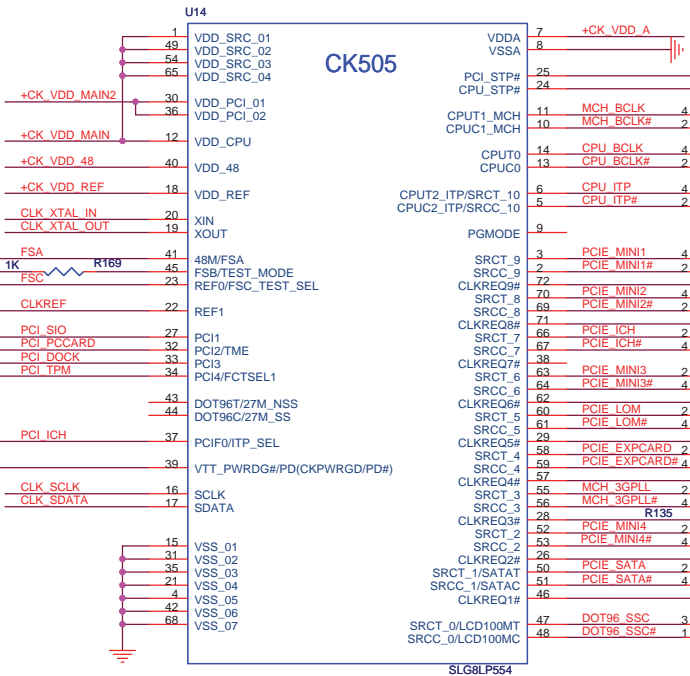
U14

CK505

1 VDD_SRC_01
49 VDD_SRC_02
54 VDD_SRC_03
65 VDD_SRC_04
+CK_VDD_MAIN2 30 VDD_PCI_01
36 VDD_PCI_02
+CK_VDD_MAIN 12 VDD_CPU
+CK_VDD_48 40 VDD_48
+CK_VDD_REF 18 VDD_REF
CLK_XTAL_IN 20 XIN
CLK_XTAL_OUT 19 XOUT
FSA 41 48M/FSA
1K R169 45 FSB/TEST_MODE
FSC 23 REF0/FSC_TEST_SEL
CLKREF 22 REF1
PCI_SIO 27 PCI1
PCI_PCCARD 32 PCI2/TME
PCI_DOCK 33 PCI3
PCI_TPM 34 PCI4/FCTSEL1
43 DOT96T/27M_NSS
44 DOT96C/27M_SS
PCI_ICH 37 PCIF0/ITP_SEL
39 VTT_PWRDG#/PD(CKPWRGD/PD#)
CLK_SCLK 16 SCLK
CLK_SDATA 17 SDATA
15 VSS_01
31 VSS_02
35 VSS_03
21 VSS_04
4 VSS_05
42 VSS_06
68 VSS_07

VDDA 7 +CK_VDD_A
VSSA 8
PCI_STP# 25
CPU_STP# 24
CPUT1_MCH 11 MCH_BCLK 4
CPUC1_MCH 10 MCH_BCLK# 2
CPUT0 14 CPU_BCLK 4
CPUC0 13 CPU_BCLK# 2
CPUT2_ITP/SRCT_10 6 CPU_ITP 4
CPUC2_ITP/SRCC_10 5 CPU_ITP# 2
PGMODE 9
SRCT_9 3 PCIE_MINI1 4
SRCC_9 2 PCIE_MINI1# 2
CLKREQ9# 72
SRCT_8 70 PCIE_MINI2 4
SRCC_8 69 PCIE_MINI2# 2
CLKREQ8# 71
SRCT_7 66 PCIE_ICH 2
SRCC_7 67 PCIE_ICH# 4
CLKREQ7# 38
SRCT_6 63 PCIE_MINI3 2
SRCC_6 64 PCIE_MINI3# 4
CLKREQ6# 62
SRCT_5 60 PCIE_LOM 2
SRCC_5 61 PCIE_LOM# 4
CLKREQ5# 29
SRCT_4 58 PCIE_EXPCARD 2
SRCC_4 59 PCIE_EXPCARD# 4
CLKREQ4# 57
SRCT_3 55 MCH_3GPLL 2
SRCC_3 56 MCH_3GPLL# 2
CLKREQ3# 28 R135
SRCT_2 52 PCIE_MINI4 2
SRCC_2 53 PCIE_MINI4# 4
CLKREQ2# 26
SRCT_1/SATAT 50 PCIE_SATA 2
SRCC_1/SATAC 51 PCIE_SATA# 4
CLKREQ1# 46
SRCT_0/LCD100MT 47 DOT96_SSC 3
SRCC_0/LCD100MC 48 DOT96_SSC# 1

SLG8LP554